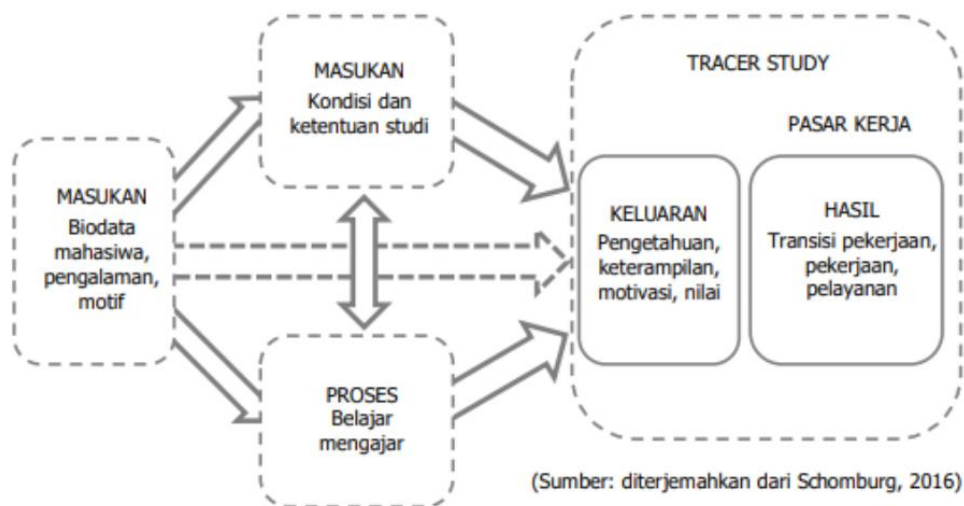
MASUKAN
Biodata mahasiswa, pengalaman, motif

MASUKAN
Kondisi dan ketentuan studi

PROSES
Belajar mengajar

TRACER STUDY

PASAR KERJA

KELUARAN
Pengetahuan, keterampilan, motivasi, nilai

HASIL
Transisi pekerjaan, pekerjaan, pelayanan

(Sumber: diterjemahkan dari Schomburg, 2016)